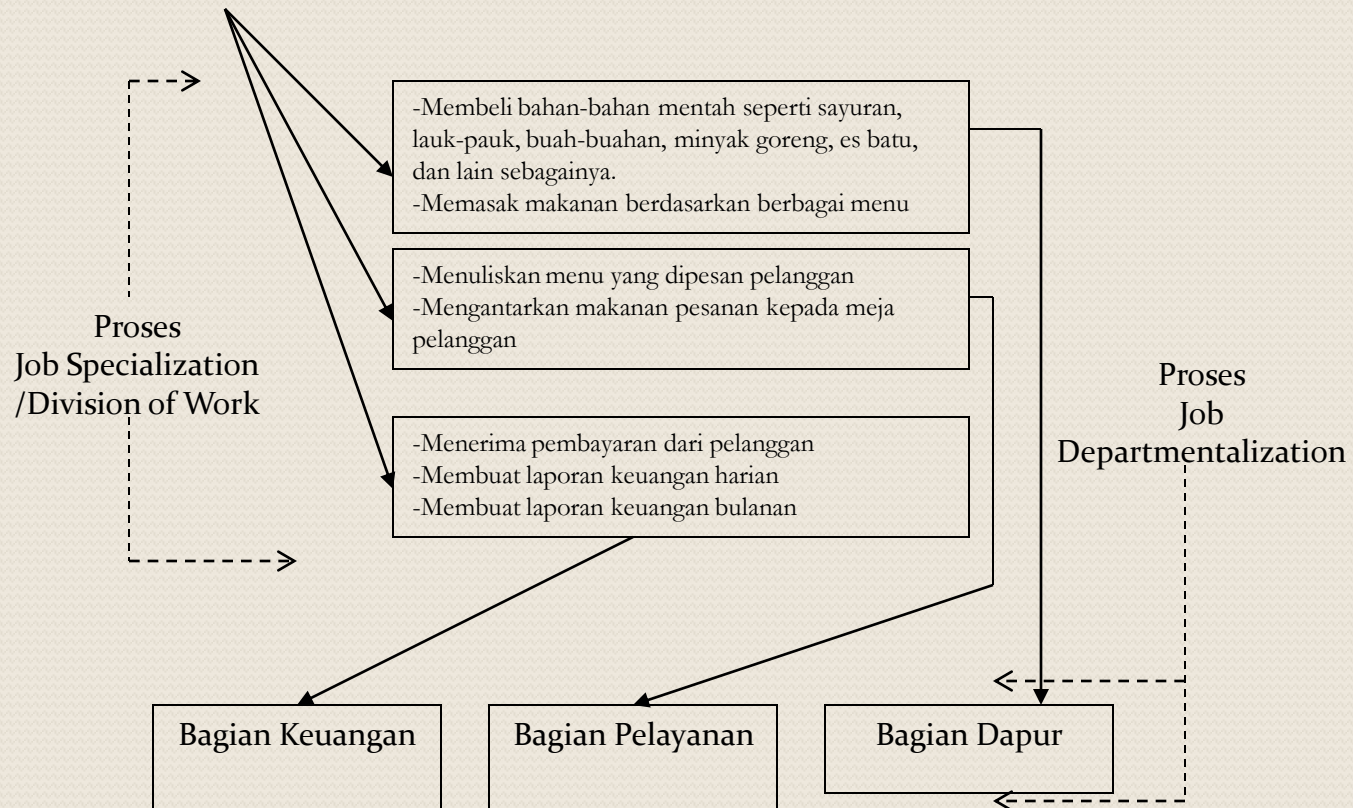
-Membeli bahan-bahan mentah seperti sayuran, lauk-pauk, buah-buahan, minyak goreng, es batu, dan lain sebagainya.
-Memasak makanan berdasarkan berbagai menu

-Menuliskan menu yang dipesan pelanggan
-Mengantarkan makanan pesanan kepada meja pelanggan

Proses
Job Specialization
/Division of Work

-Menerima pembayaran dari pelanggan
-Membuat laporan keuangan harian
-Membuat laporan keuangan bulanan

Proses
Job
Departmentalization

Bagian Keuangan

Bagian Pelayanan

Bagian Dapur